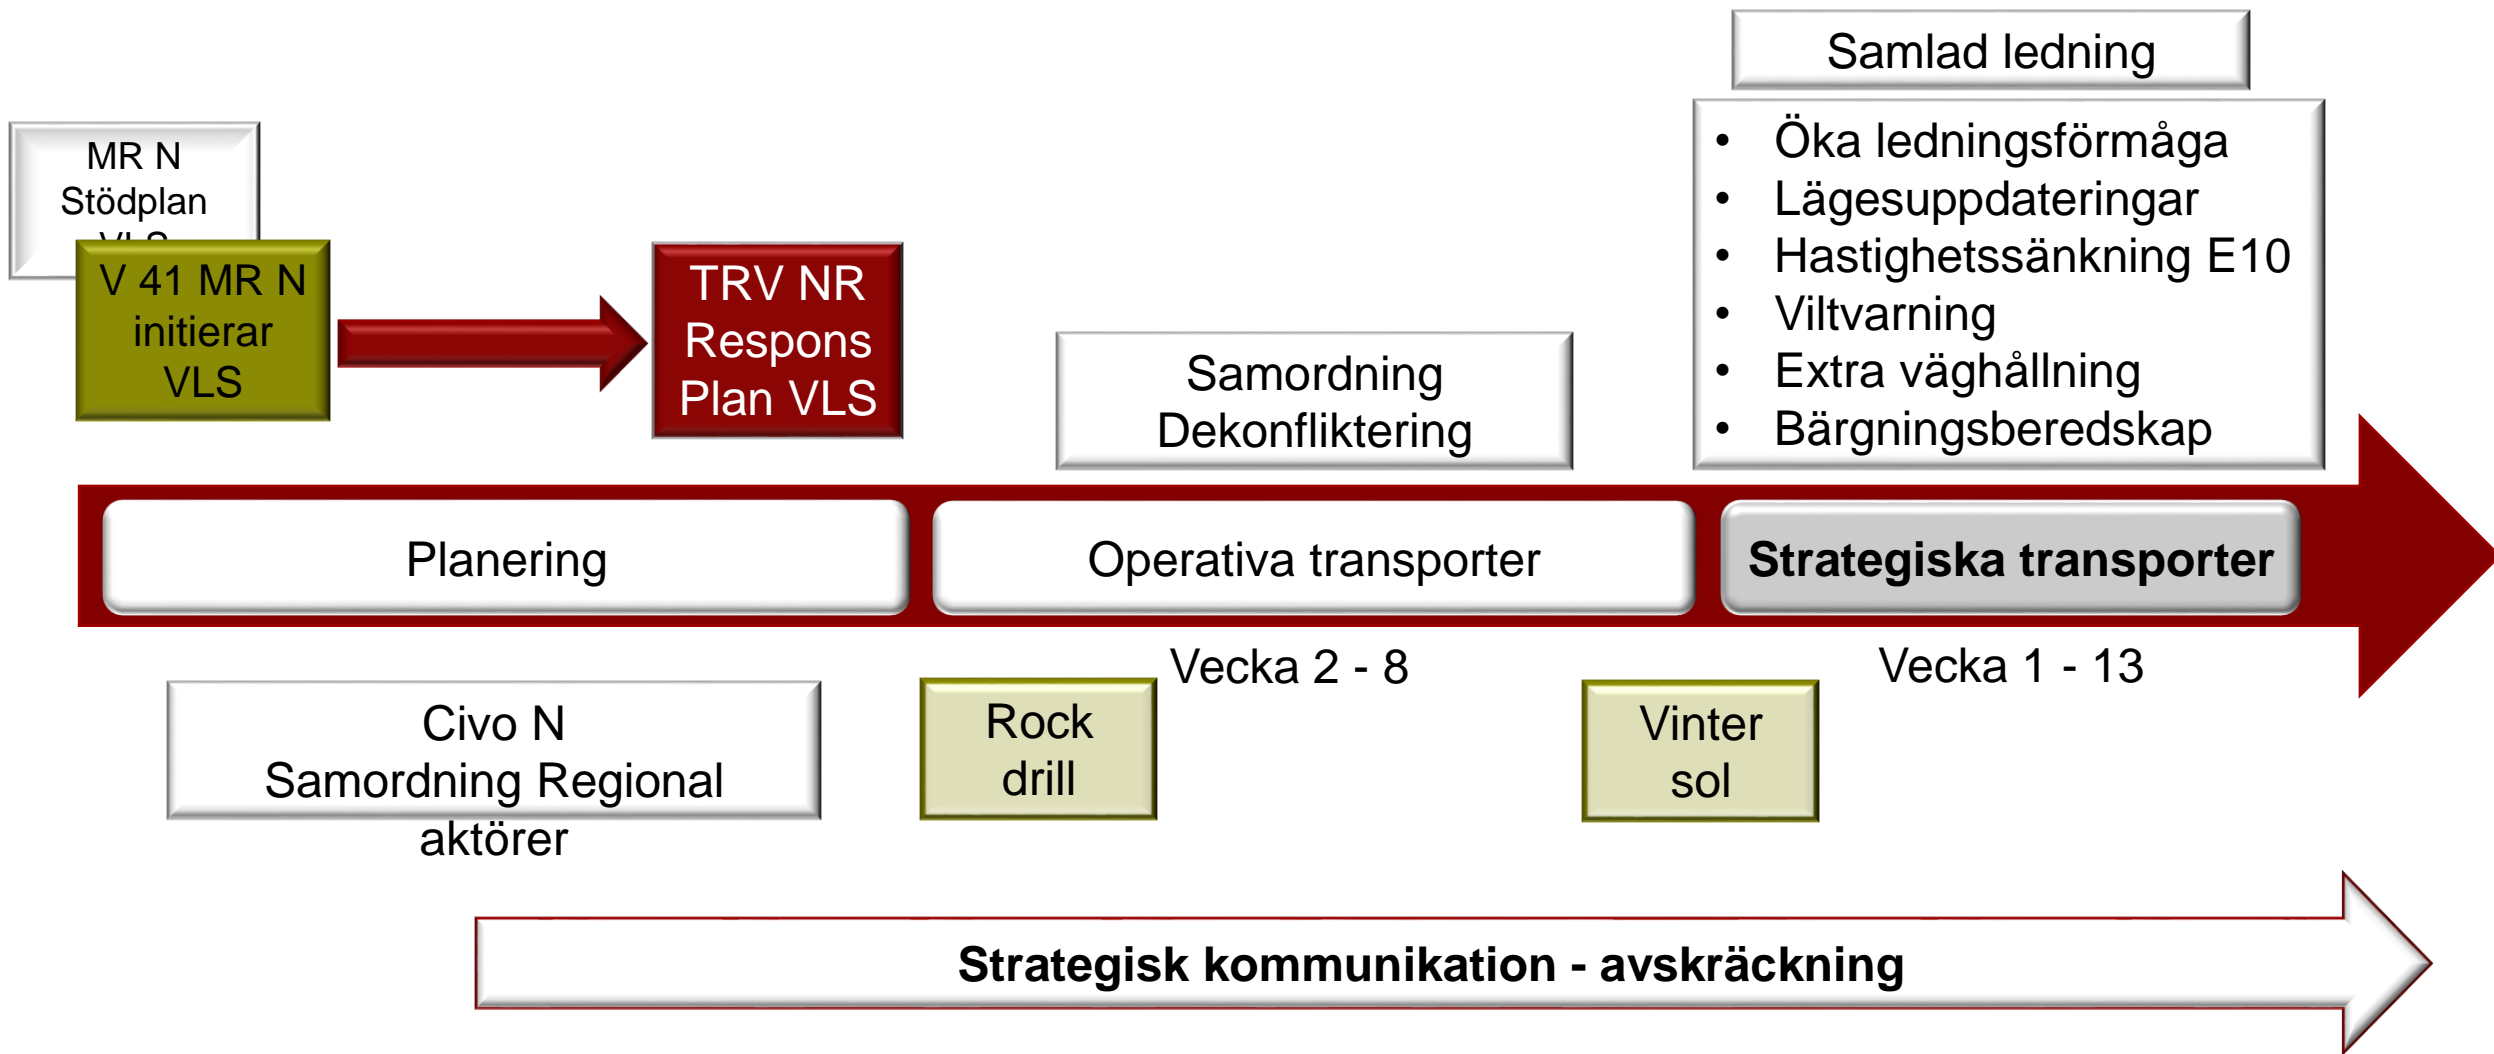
Samlad ledning

- Öka ledningsförmåga
- Lägesuppdateringar
- Hastighetssänkning E10
- Viltvarning
- Extra väghållning
- Bärgningsberedskap

MR N
Stödplan
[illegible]

V 41 MR N
initierar
VLS

TRV NR
Respons
Plan VLS

Samordning
Dekonfliktering

Planering

Operativa transporter

Strategiska transporter

Vecka 2 - 8

Vecka 1 - 13

Civo N
Samordning Regional
aktörer

Rock
drill

Vinter
sol

Strategisk kommunikation - avskräckning